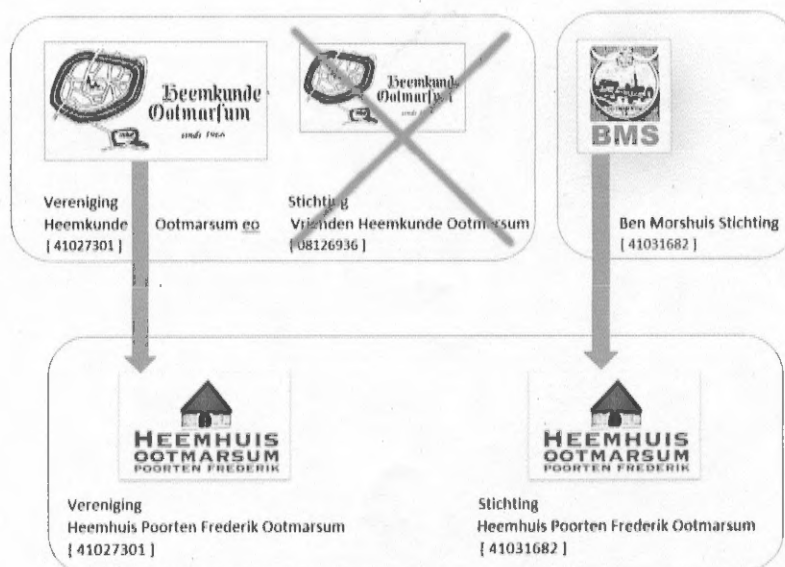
Heemkunde Ootmarsum
sinds 1966

Vereniging
Heemkunde Ootmarsum eo
[ 41027301 ]

Heemkunde Ootmarsum
sinds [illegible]

Stichting
Vrienden Heemkunde Ootmarsum
[ 08126936 ]

BMS

Ben Morshuis Stichting
[ 41031682 ]

HEEMHUIS
OOTMARSUM
POORTEN FREDERIK

Vereniging
Heemhuis Poorten Frederik Ootmarsum
[ 41027301 ]

HEEMHUIS
OOTMARSUM
POORTEN FREDERIK

Stichting
Heemhuis Poorten Frederik Ootmarsum
[ 41031682 ]